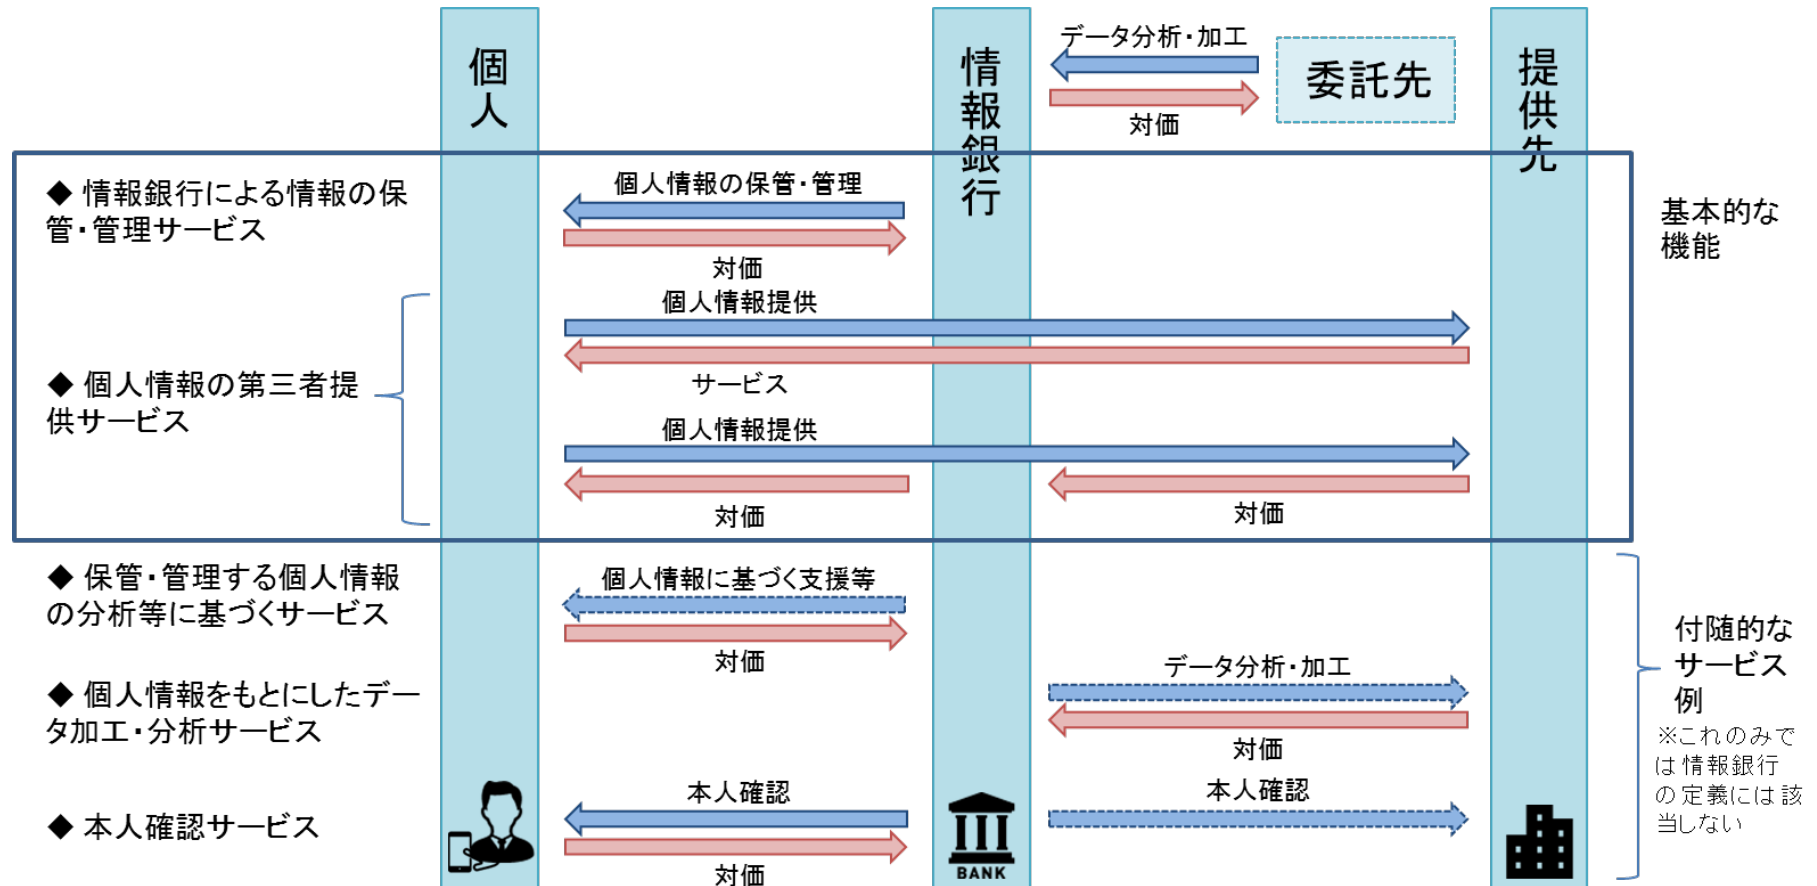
個人

情報銀行

データ分析・加工

委託先

対価

提供先

◆ 情報銀行による情報の保管・管理サービス

個人情報の保管・管理

対価

基本的な機能

個人情報提供

◆ 個人情報の第三者提供サービス

サービス

個人情報提供

対価

対価

◆ 保管・管理する個人情報の分析等に基づくサービス

個人情報に基づく支援等

対価

付随的なサービス例

※これのみでは情報銀行の定義には該当しない

◆ 個人情報をもとにしたデータ加工・分析サービス

データ分析・加工

対価

◆ 本人確認サービス

本人確認

対価

本人確認

BANK